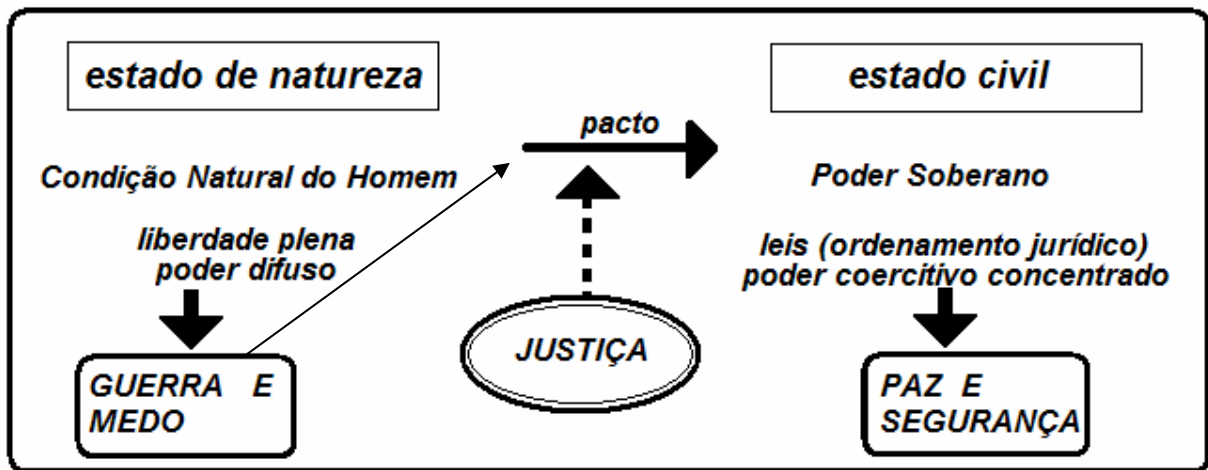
estado de natureza

Condição Natural do Homem

liberdade plena
poder difuso

GUERRA E MEDO

pacto

JUSTIÇA

estado civil

Poder Soberano

leis (ordenamento jurídico)
poder coercitivo concentrado

PAZ E SEGURANÇA